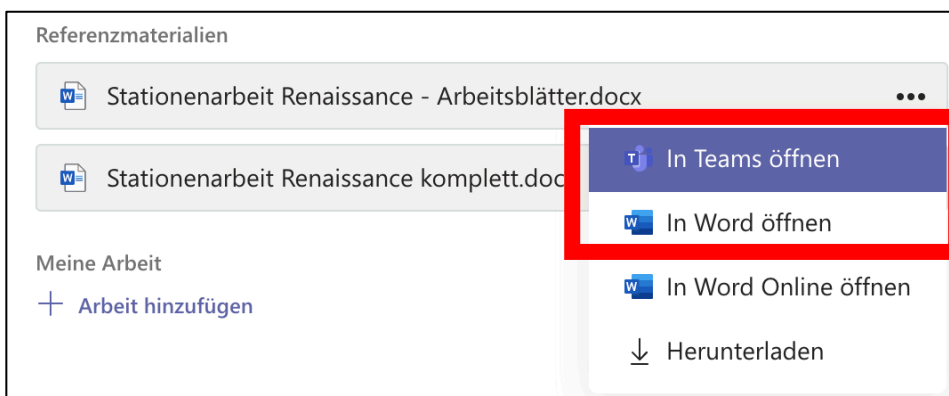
Referenzmaterialien

Stationenarbeit Renaissance - Arbeitsblätter.docx •••

Stationenarbeit Renaissance komplett.doc

Meine Arbeit

+ Arbeit hinzufügen

In Teams öffnen

In Word öffnen

In Word Online öffnen

Herunterladen